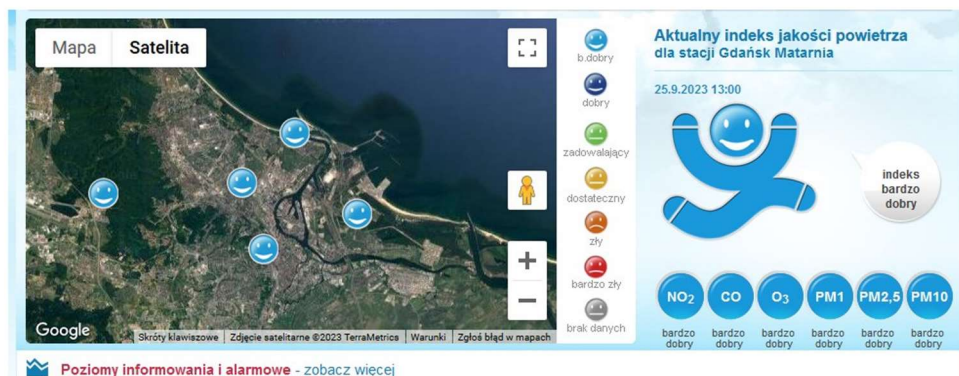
Mapa
Satelita
Google
Skróty klawiszowe
Zdjęcie satelitarne ©2023 TerraMetrics
Warunki
Zgłoś błąd w mapach

b.dobry
dobry
zadowalający
dostateczny
zły
bardzo zły
brak danych

Aktualny indeks jakości powietrza
dla stacji Gdańsk Matarnia

25.9.2023 13:00

indeks bardzo dobry

| $NO_2$ | CO | $O_3$ | PM1 | PM2,5 | PM10 |
|---|---|---|---|---|---|
| bardzo dobry | bardzo dobry | bardzo dobry | bardzo dobry | bardzo dobry | bardzo dobry |

Poziomy informowania i alarmowe - zobacz więcej